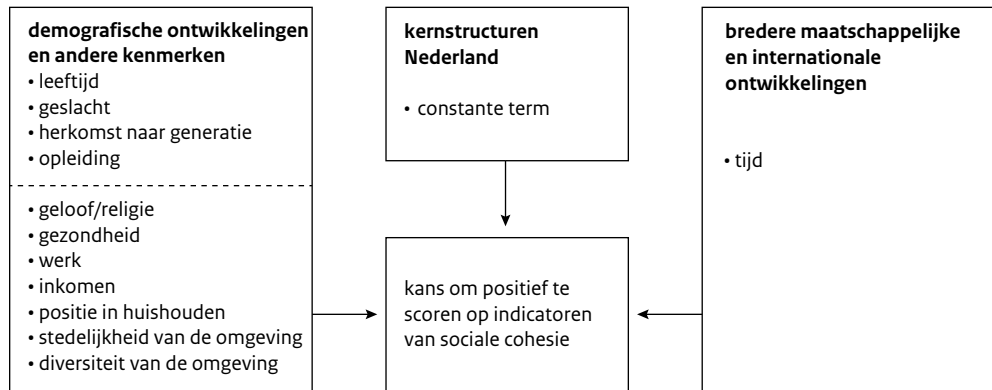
**demografische ontwikkelingen en andere kenmerken**
• leeftijd
• geslacht
• herkomst naar generatie
• opleiding

• geloof/religie
• gezondheid
• werk
• inkomen
• positie in huishouden
• stedelijkheid van de omgeving
• diversiteit van de omgeving

**kernstructuren Nederland**
• constante term

**bredere maatschappelijke en internationale ontwikkelingen**
• tijd

kans om positief te scoren op indicatoren van sociale cohesie